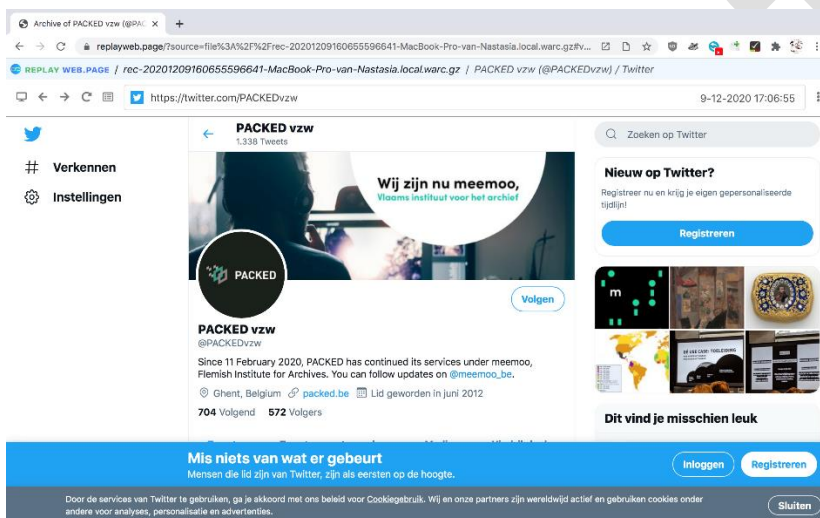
Archive of PACKED vzw (@PAC ×  +

replayweb.page/?source=file%3A%2F%2Frec-20201209160655596641-MacBook-Pro-van-Nastasia.local.warc.gz#v...

REPLAY WEB.PAGE / rec-20201209160655596641-MacBook-Pro-van-Nastasia.local.warc.gz / PACKED vzw (@PACKEDvzw) / Twitter

https://twitter.com/PACKEDvzw

9-12-2020 17:06:55

Verkennen

Instellingen

PACKED vzw
1.338 Tweets

Wij zijn nu meemoo,
Vlaams instituut voor het archief

PACKED

Volgen

PACKED vzw
@PACKEDvzw

Since 11 February 2020, PACKED has continued its services under meemoo, Flemish Institute for Archives. You can follow updates on @meemoo_be.

Ghent, Belgium  packed.be  Lid geworden in juni 2012

704 Volgend  572 Volgers

Zoeken op Twitter

Nieuw op Twitter?
Registreer nu en krijg je eigen gepersonaliseerde tijdlijn!

Registreren

m

Dit vind je misschien leuk

Mis niets van wat er gebeurt
Mensen die lid zijn van Twitter, zijn als eersten op de hoogte.

Inloggen  Registreren

Door de services van Twitter te gebruiken, ga je akkoord met ons beleid voor Cookiegebruik. Wij en onze partners zijn wereldwijd actief en gebruiken cookies onder andere voor analyses, personalisatie en advertenties.

Sluiten